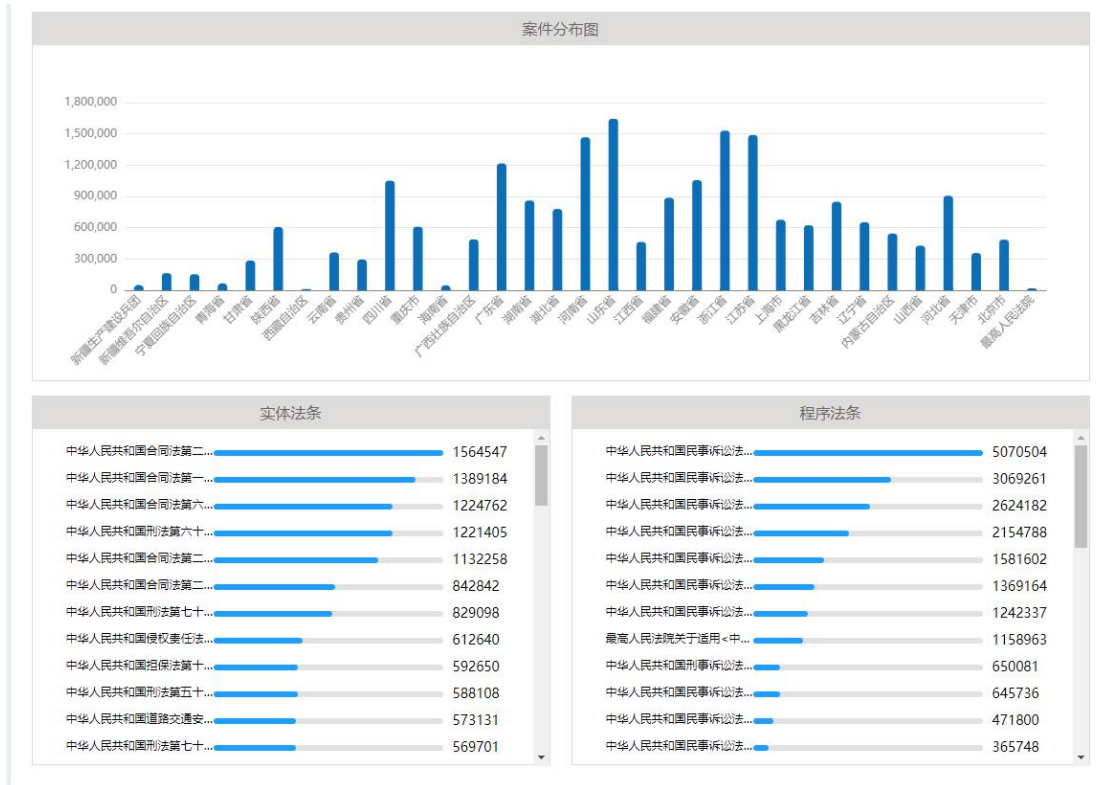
案件分布图

1,800,000
1,500,000
1,200,000
900,000
600,000
300,000
0

新疆生产建设兵团
新疆维吾尔自治区
宁夏回族自治区
青海省
甘肃省
陕西省
西藏自治区
云南省
贵州省
四川省
重庆市
海南省
广西壮族自治区
广东省
湖南省
湖北省
河南省
山东省
江西省
福建省
安徽省
浙江省
江苏省
上海市
黑龙江省
吉林省
辽宁省
内蒙古自治区
山西省
河北省
天津市
北京市
最高人民法院

实体法条

| | |
|---|---|
| 中华人民共和国合同法第二... | 1564547 |
| 中华人民共和国合同法第一... | 1389184 |
| 中华人民共和国合同法第六... | 1224762 |
| 中华人民共和国刑法第六十... | 1221405 |
| 中华人民共和国合同法第二... | 1132258 |
| 中华人民共和国合同法第二... | 842842 |
| 中华人民共和国刑法第七十... | 829098 |
| 中华人民共和国侵权责任法... | 612640 |
| 中华人民共和国担保法第十... | 592650 |
| 中华人民共和国刑法第五十... | 588108 |
| 中华人民共和国道路交通安... | 573131 |
| 中华人民共和国刑法第七十... | 569701 |

程序法条

| | |
|---|---|
| 中华人民共和国民事诉讼法... | 5070504 |
| 中华人民共和国民事诉讼法... | 3069261 |
| 中华人民共和国民事诉讼法... | 2624182 |
| 中华人民共和国民事诉讼法... | 2154788 |
| 中华人民共和国民事诉讼法... | 1581602 |
| 中华人民共和国民事诉讼法... | 1369164 |
| 中华人民共和国民事诉讼法... | 1242337 |
| 最高人民法院关于适用<中... | 1158963 |
| 中华人民共和国刑事诉讼法... | 650081 |
| 中华人民共和国民事诉讼法... | 645736 |
| 中华人民共和国民事诉讼法... | 471800 |
| 中华人民共和国民事诉讼法... | 365748 |